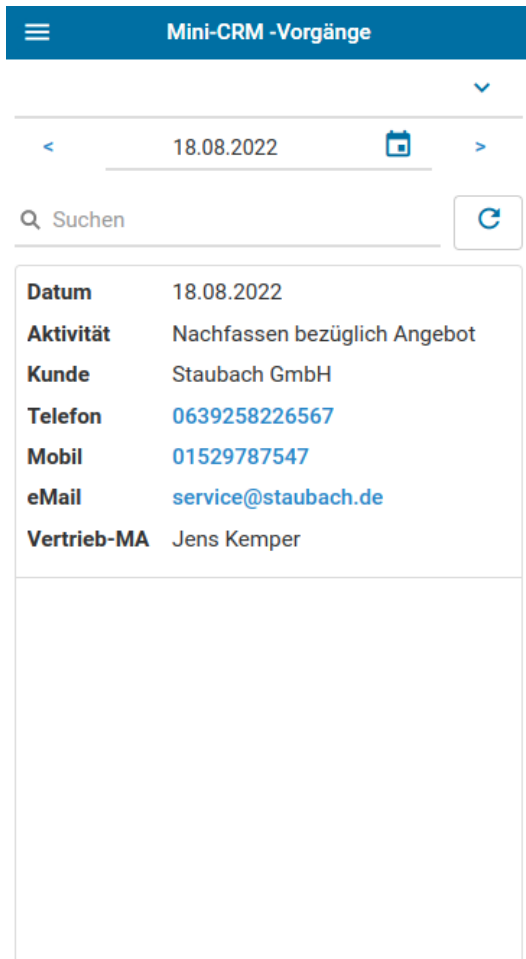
Mini-CRM -Vorgänge

<
18.08.2022
>

Suchen

| Datum | 18.08.2022 |
|---|---|
| Aktivität | Nachfassen bezüglich Angebot |
| Kunde | Staubach GmbH |
| Telefon | 0639258226567 |
| Mobil | 01529787547 |
| eMail | service@staubach.de |
| Vertrieb-MA | Jens Kemper |